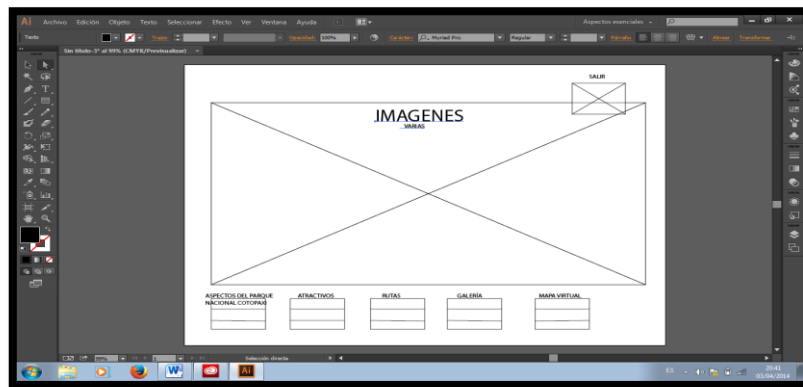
Ai Archivo Edición Objeto Texto Seleccionar Efecto Ver Ventana Ayuda

Aspectos esenciales

Texto Trazo Opacidad 100% Carácter Myriad Pro Regular Párrafo Alinear Transformar

Sin título-1* al 99% (CMYK/Previsualizar)

SALIR

IMAGENES

VARIAS

ASPECTOS DEL PARQUE NACIONAL COTOPAXI

ATRACTIVOS

RUTAS

GALERÍA

MAPA VIRTUAL

99%

Selección directa

ES

20:41

03/04/2014